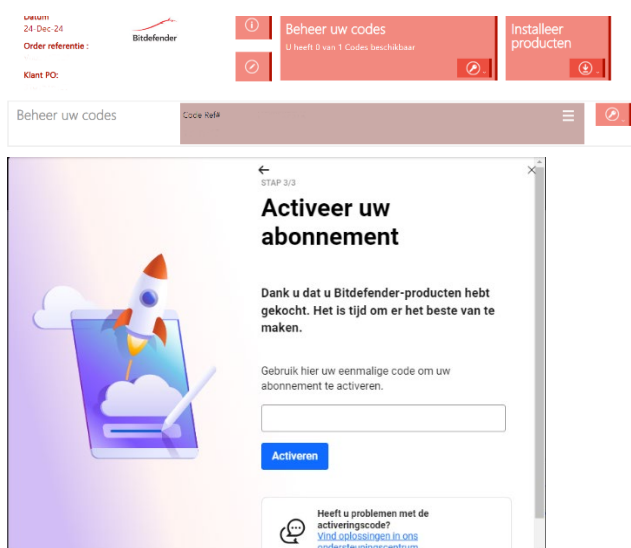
Datum
24-Dec-24
Order referentie :

Klant PO:

Bitdefender

Beheer uw codes
U heeft 0 van 1 Codes beschikbaar

Installeer producten

Beheer uw codes

Code Ref#

←
STAP 3/3

Activeer uw abonnement

Dank u dat u Bitdefender-producten hebt gekocht. Het is tijd om er het beste van te maken.

Gebruik hier uw eenmalige code om uw abonnement te activeren.

Activeren

Heeft u problemen met de activeringscode?
Vind oplossingen in ons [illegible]